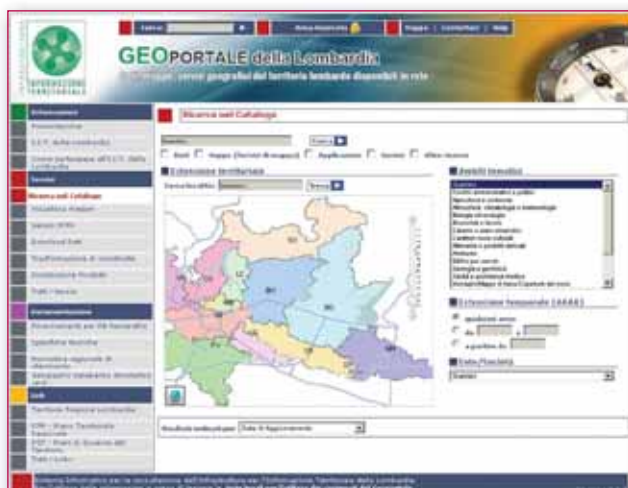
INFORMAZIONE TERRITORIALE

Cerca | Area riservata | Mappa | Contattaci | Help

GEOPORTALE della Lombardia

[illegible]

Ricerca nel Catalogo

Cerca

Dati | Mappe (Servizi di mappa) | Applicazioni | Servizi | Altre risorse

Estensione territoriale

Cerca

Ambito tematico

Estensione temporale (AAAA)

qualsiasi anno

da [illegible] a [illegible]

a partire da

Data Pubblicazione

Risultati ordinati per: Data di Aggiornamento

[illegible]